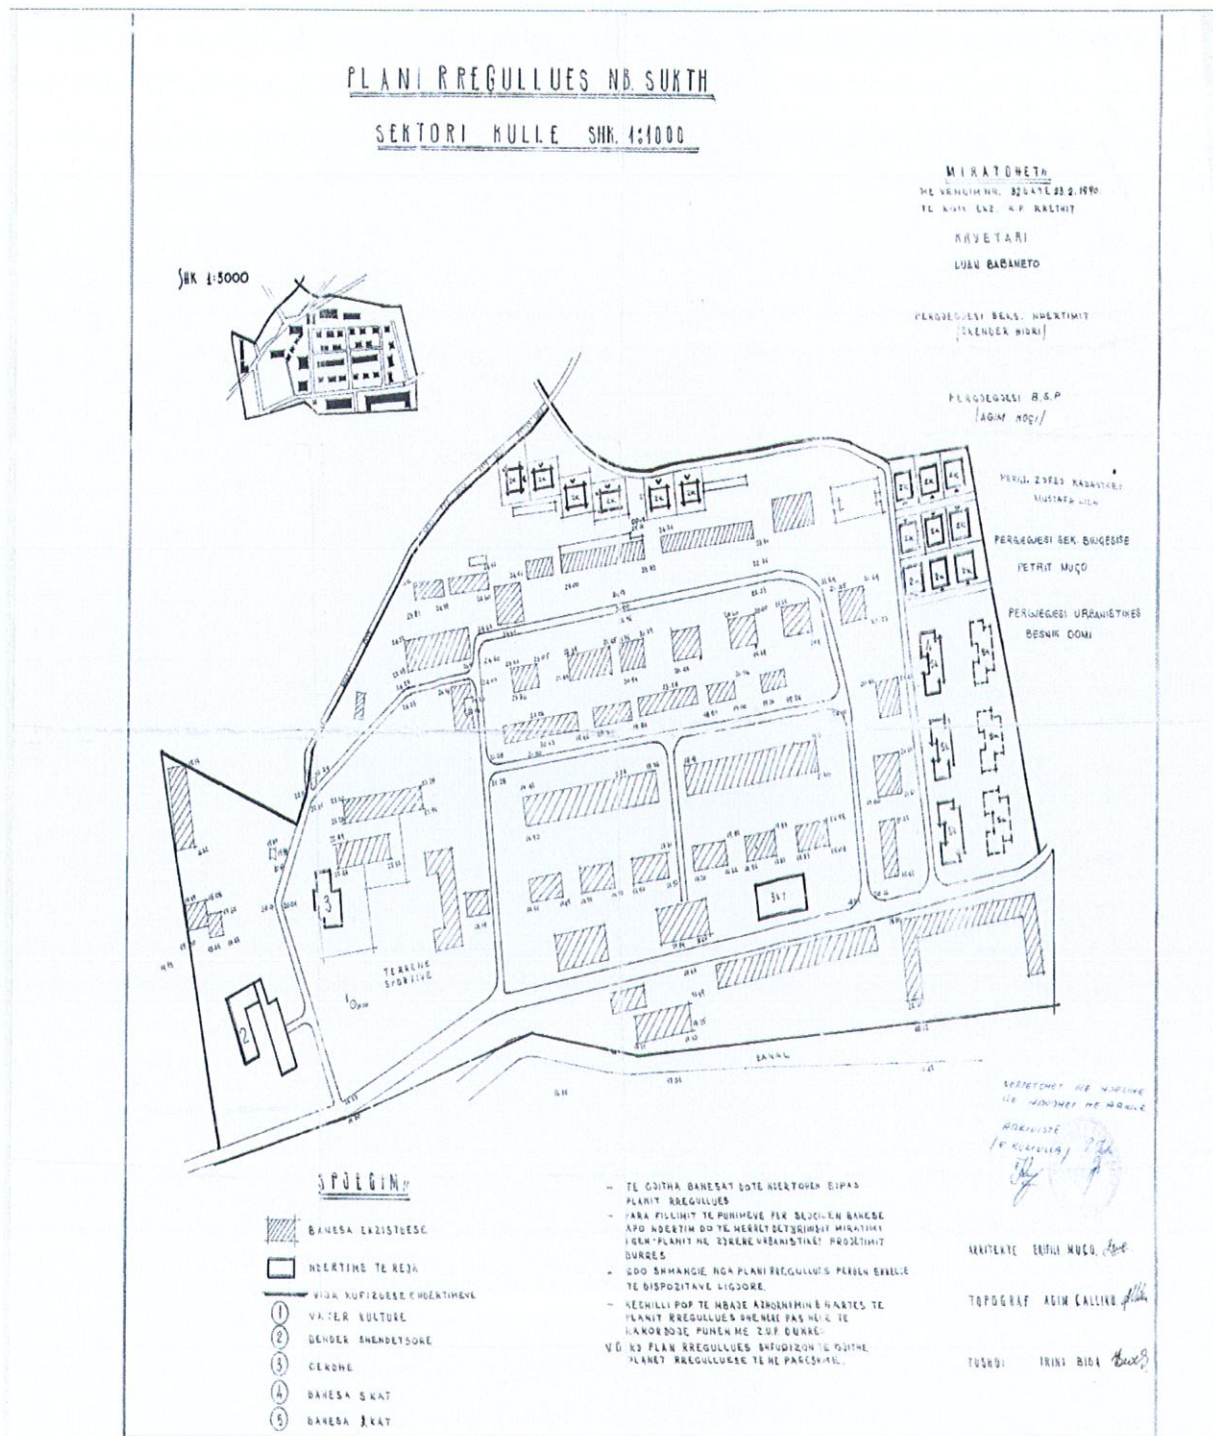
PLANI RREGULLUES NB. SUKTH

SEKTORI KULLE SHK. 1:1000

MIRATOHET
ME VENDIMIN NR. 32 DATE 23.2.1990
TE KOM. EKZ. K.P. RRETHIT

KRYETARI
LULU BABANETO

PERGJEGJESI SEKS. NDERTIMIT
(SKENDER HIDRI)

PERGJEGJESI B.S.P
(AGIM HOÇI)

PERGJ. ZYRES KADASTRES
MUSTAFA LICA

PERGJEGJESI SEK. BUJQESISE
PETRIT MUÇO

PERGJEGJESI URBANISTIKES
BESNIK DOMI

SHK 1:5000

TERRENE SPORTIVE

KANAL

SPJEGIM

BANESA EKZISTUESE

NDERTIME TE REJA

VIJA KUFIZUESE E NDERTIMEVE

① VATER KULTURE
② QENDER SHENDETSORE
③ CERDHE
④ BANESA 5 KAT
⑤ BANESA 3 KAT

– TE GJITHA BANESAT DOTE NDERTOHEN SIPAS PLANIT RREGULLUES
– PARA FILLIMIT TE PUNIMEVE PER SECILEN BANESE APO NDERTIM DO TE MERRET DETYRIMISHT MIRATIMI I GEN-PLANIT NE ZYREN E URBANISTIKES PROJEKTIMIT DURRES
– ÇDO SHMANGIE NGA PLANI RREGULLUES PERBEN SHKELJE TE DISPOZITAVE LIGJORE
– KESHILLI POP TE MBAJE AZHORNIMIN E HARTES TE PLANIT RREGULLUES ÇDO HERE PAS HEJE TE BASHKEPUNIM ME Z.U.P. DURRES
– KY PLAN RREGULLUES SHFUQIZON TE GJITHE PLANET RREGULLUESE TE MEPARSHME.

VERTETOHET ME KOPJEN QE NDODHET NE ARKIVE
ARKIVISTE
(F. KUKULLA)

ARKITEKTE ERIFILE MUÇO

TOPOGRAF AGIM ÇALLIKU

TUSHQI IRINI BIDA